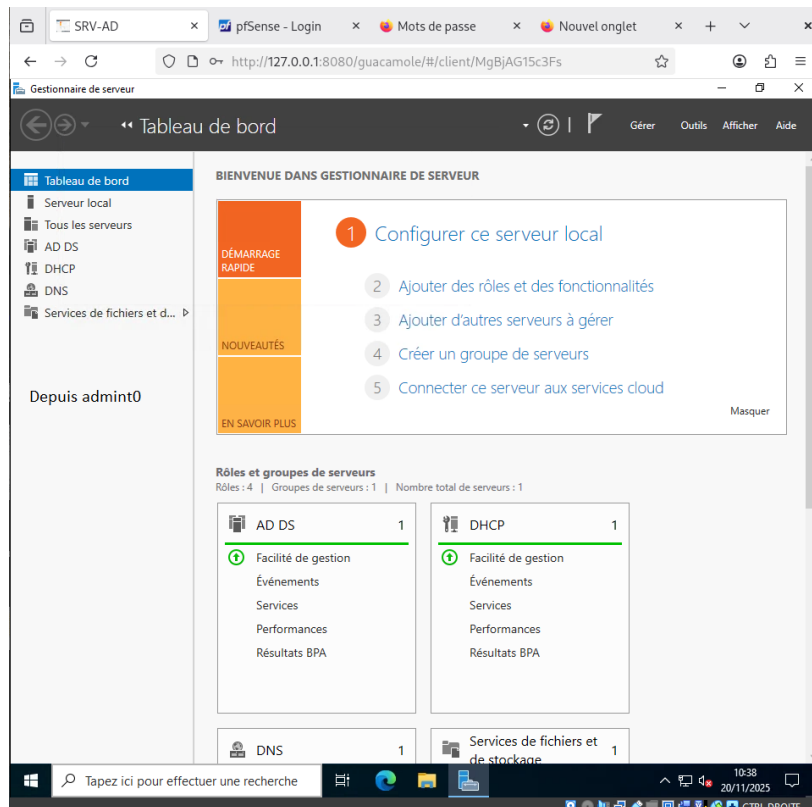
SRV-AD × pfSense - Login × Mots de passe × Nouvel onglet × + ∨ ×

http://127.0.0.1:8080/guacamole/#/client/MgBjAG15c3Fs

Gestionnaire de serveur

Tableau de bord

Gérer Outils Afficher Aide

Tableau de bord
Serveur local
Tous les serveurs
AD DS
DHCP
DNS
Services de fichiers et d...

Depuis admint0

BIENVENUE DANS GESTIONNAIRE DE SERVEUR

DÉMARRAGE RAPIDE

NOUVEAUTÉS

EN SAVOIR PLUS

1 Configurer ce serveur local

2 Ajouter des rôles et des fonctionnalités

3 Ajouter d'autres serveurs à gérer

4 Créer un groupe de serveurs

5 Connecter ce serveur aux services cloud

Masquer

Rôles et groupes de serveurs
Rôles : 4 | Groupes de serveurs : 1 | Nombre total de serveurs : 1

AD DS 1
Facilité de gestion
Événements
Services
Performances
Résultats BPA

DHCP 1
Facilité de gestion
Événements
Services
Performances
Résultats BPA

DNS 1

Services de fichiers et de stockage 1

Tapez ici pour effectuer une recherche

10:38
20/11/2025

CTRL DROITE